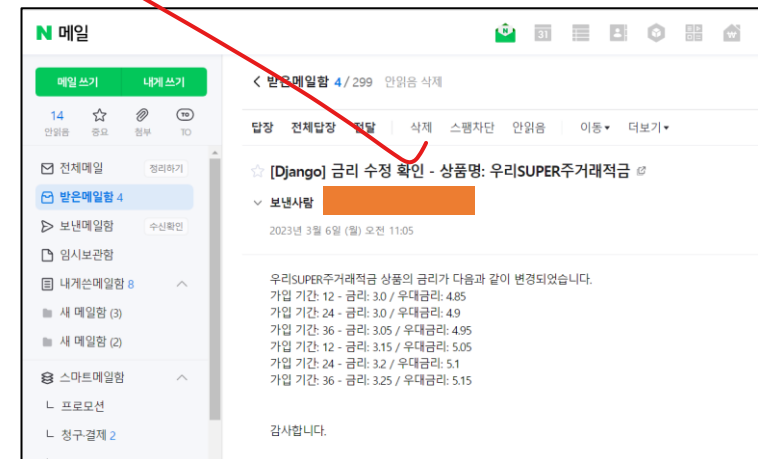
N 메일

31

메일 쓰기 | 내게 쓰기

14 안읽음 | 중요 | 첨부 | TO

전체메일 정리하기
받은메일함 4
보낸메일함 수신확인
임시보관함
내게쓴메일함 8
새 메일함 (3)
새 메일함 (2)
스마트메일함
ㄴ 프로모션
ㄴ 청구·결제 2

< 받은메일함 4 / 299 안읽음 삭제

답장 | 전체답장 | 전달 | 삭제 | 스팸차단 | 안읽음 | 이동 ▾ | 더보기 ▾

[Django] 금리 수정 확인 - 상품명: 우리SUPER주거래적금

보낸사람

2023년 3월 6일 (월) 오전 11:05

우리SUPER주거래적금 상품의 금리가 다음과 같이 변경되었습니다.
가입 기간: 12 - 금리: 3.0 / 우대금리: 4.85
가입 기간: 24 - 금리: 3.0 / 우대금리: 4.9
가입 기간: 36 - 금리: 3.05 / 우대금리: 4.95
가입 기간: 12 - 금리: 3.15 / 우대금리: 5.05
가입 기간: 24 - 금리: 3.2 / 우대금리: 5.1
가입 기간: 36 - 금리: 3.25 / 우대금리: 5.15

감사합니다.